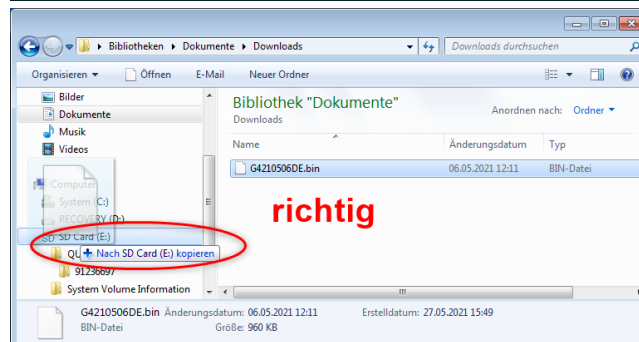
Bibliotheken ▸ Dokumente ▸ Downloads
Downloads durchsuchen
Organisieren ▾ Öffnen E-Mail Neuer Ordner
Bilder
Dokumente
Musik
Videos
Computer
System (C:)
RECOVERY (D:)
SD Card (E:)
QU
+ Nach SD Card (E:) kopieren
91236697
System Volume Information
Bibliothek "Dokumente"
Downloads
Anordnen nach: Ordner ▾
| Name | Änderungsdatum | Typ |
|---|---|---|
| G4210506DE.bin | 06.05.2021 12:11 | BIN-Datei |

richtig

G4210506DE.bin Änderungsdatum: 06.05.2021 12:11 Erstelldatum: 27.05.2021 15:49
BIN-Datei Größe: 960 KB